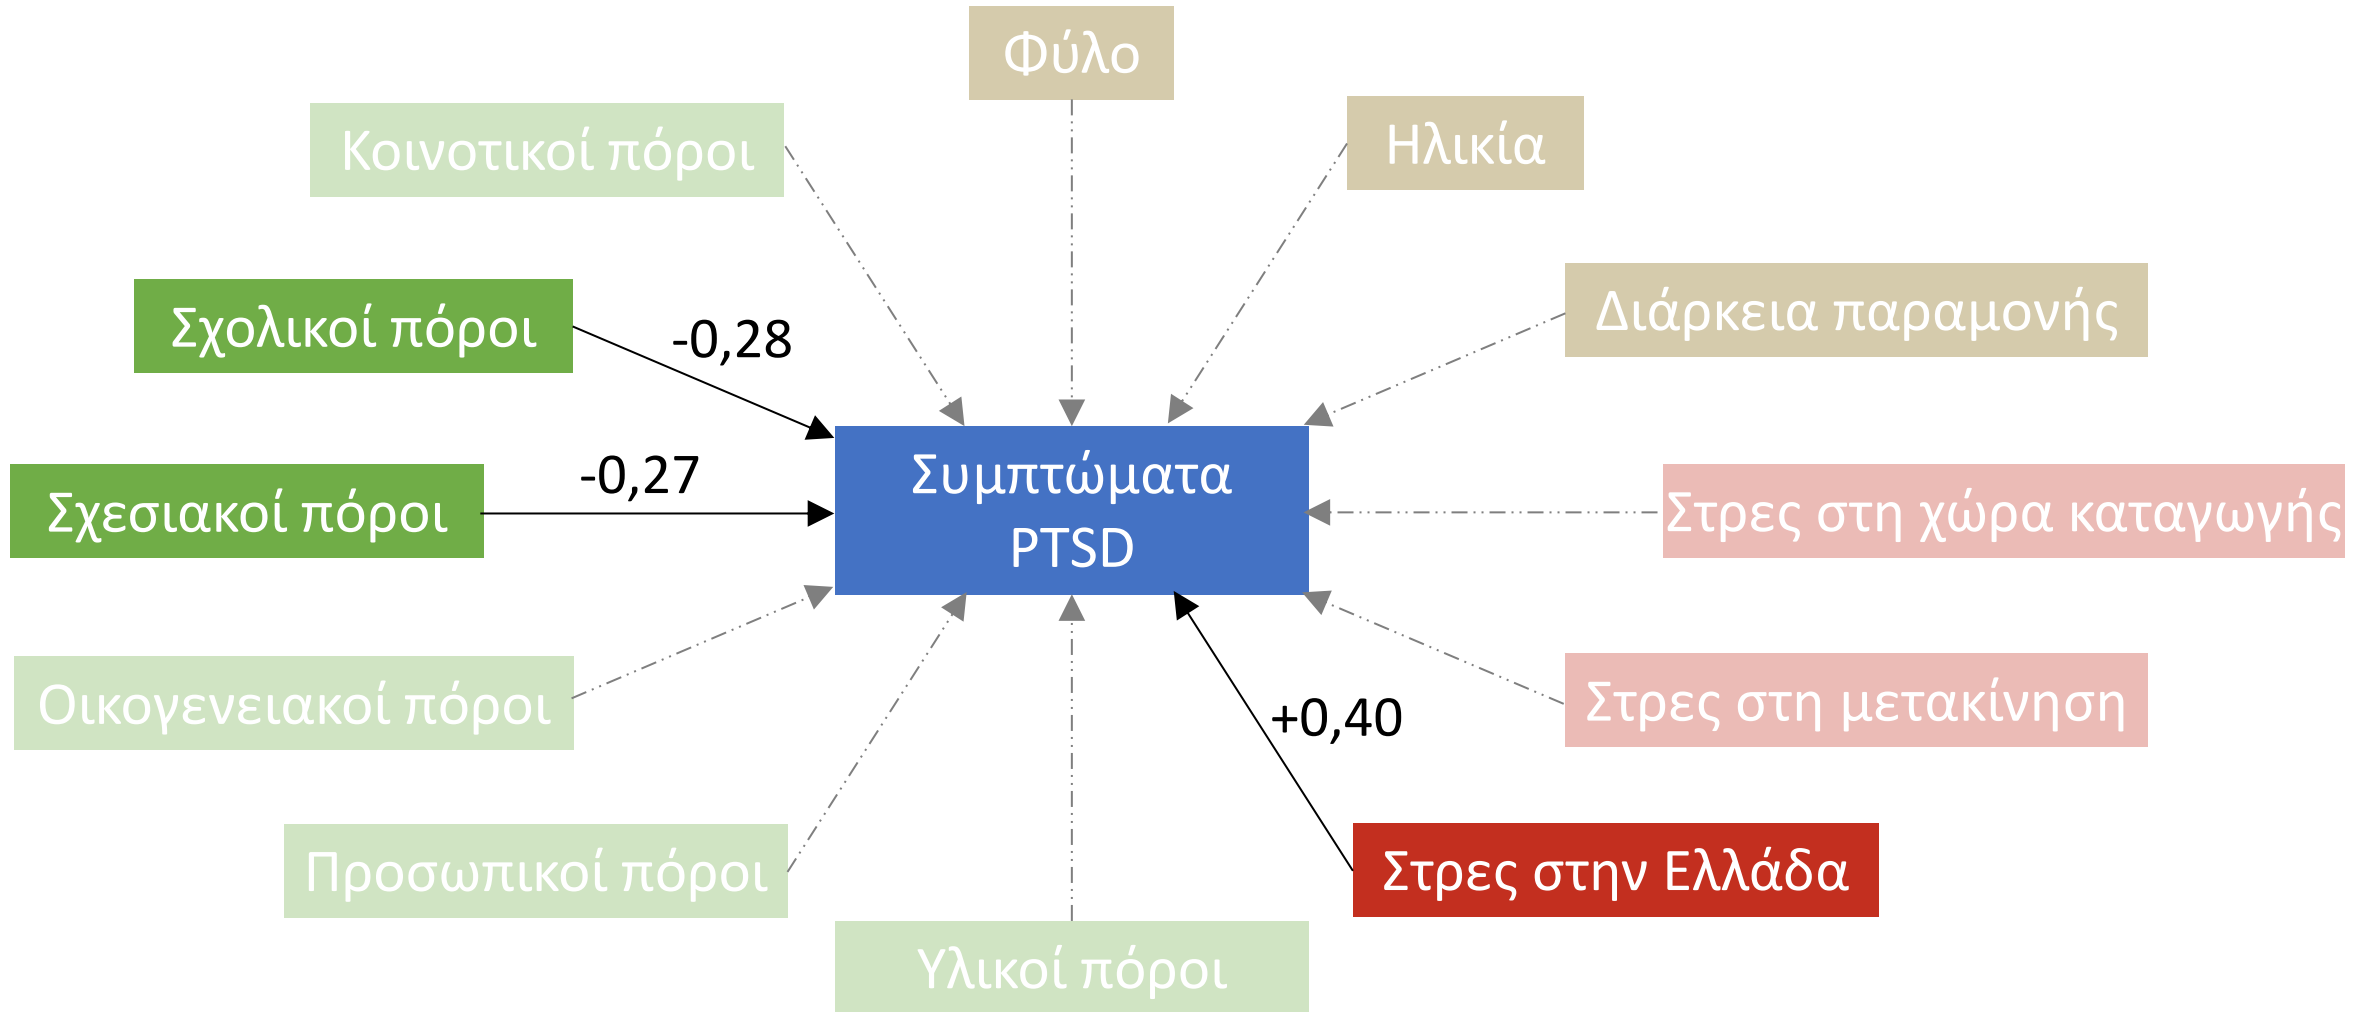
Φύλο

Κοινοτικοί πόροι

Ηλικία

Διάρκεια παραμονής

Σχολικοί πόροι

-0,28

Σχεσιακοί πόροι

-0,27

Συμπτώματα PTSD

Στρες στη χώρα καταγωγής

Οικογενειακοί πόροι

Στρες στη μετακίνηση

+0,40

Προσωπικοί πόροι

Στρες στην Ελλάδα

Υλικοί πόροι